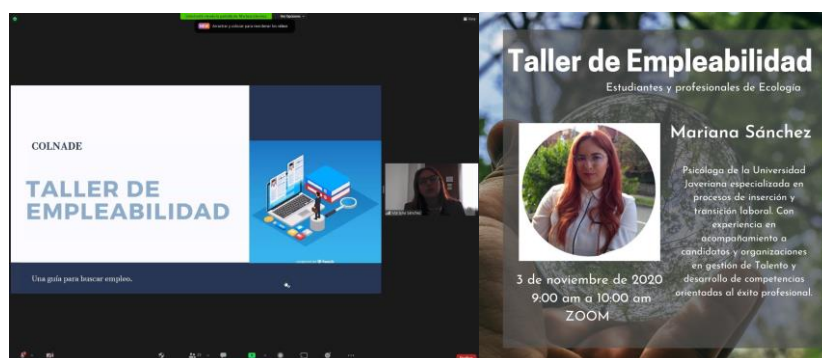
COLNADE

TALLER DE EMPLEABILIDAD

Una guía para buscar empleo.

Taller de Empleabilidad

Estudiantes y profesionales de Ecología

Mariana Sánchez

Psicóloga de la Universidad Javeriana especializada en procesos de inserción y transición laboral. Con experiencia en acompañamiento a candidatos y organizaciones en gestión de Talento y desarrollo de competencias orientadas al éxito profesional.

3 de noviembre de 2020
9:00 am a 10:00 am
ZOOM